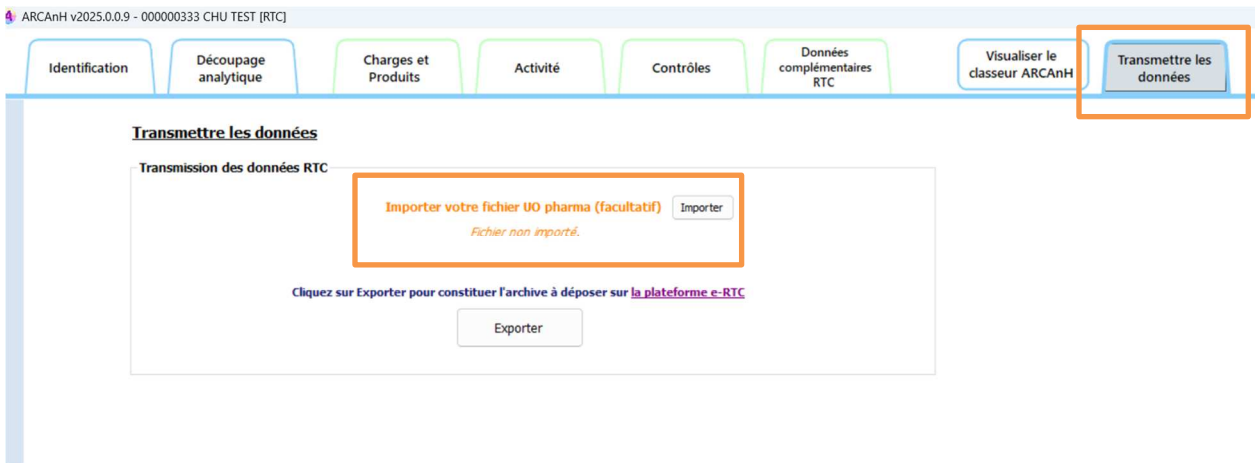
ARCAnH v2025.0.0.9 - 000000333 CHU TEST [RTC]

Identification

Découpage analytique

Charges et Produits

Activité

Contrôles

Données complémentaires RTC

Visualiser le classeur ARCAnH

Transmettre les données

Transmettre les données

Transmission des données RTC

Importer votre fichier UO pharma (facultatif) Importer

Fichier non importé.

Cliquez sur Exporter pour constituer l'archive à déposer sur la plateforme e-RTC

Exporter